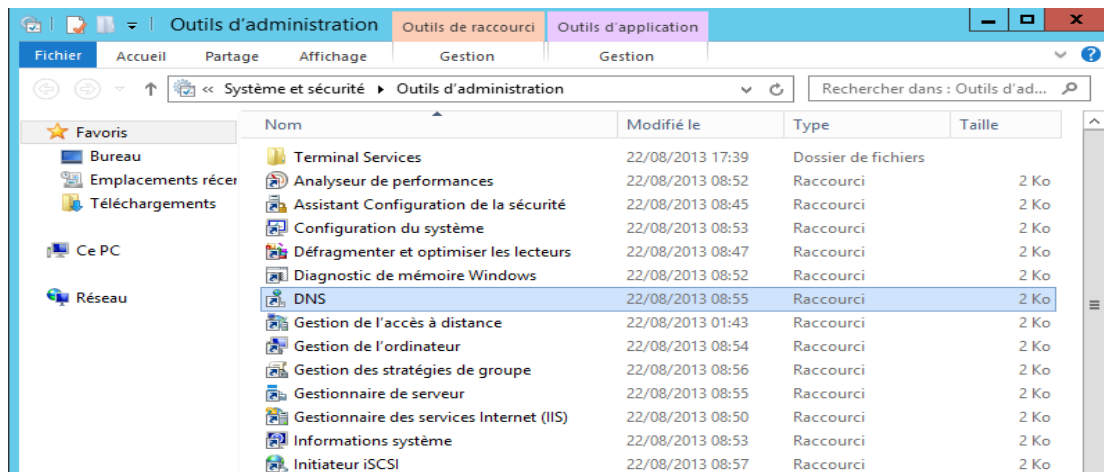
Outils d'administration | Outils de raccourci | Outils d'application

Fichier | Accueil | Partage | Affichage | Gestion | Gestion

« Système et sécurité ▸ Outils d'administration

Rechercher dans : Outils d'ad...

Favoris
Bureau
Emplacements récer
Téléchargements

Ce PC

Réseau

| Nom | Modifié le | Type | Taille |
|---|---|---|---|
| Terminal Services | 22/08/2013 17:39 | Dossier de fichiers | |
| Analyseur de performances | 22/08/2013 08:52 | Raccourci | 2 Ko |
| Assistant Configuration de la sécurité | 22/08/2013 08:45 | Raccourci | 2 Ko |
| Configuration du système | 22/08/2013 08:53 | Raccourci | 2 Ko |
| Défragmenter et optimiser les lecteurs | 22/08/2013 08:47 | Raccourci | 2 Ko |
| Diagnostic de mémoire Windows | 22/08/2013 08:52 | Raccourci | 2 Ko |
| DNS | 22/08/2013 08:55 | Raccourci | 2 Ko |
| Gestion de l'accès à distance | 22/08/2013 01:43 | Raccourci | 2 Ko |
| Gestion de l'ordinateur | 22/08/2013 08:54 | Raccourci | 2 Ko |
| Gestion des stratégies de groupe | 22/08/2013 08:56 | Raccourci | 2 Ko |
| Gestionnaire de serveur | 22/08/2013 08:55 | Raccourci | 2 Ko |
| Gestionnaire des services Internet (IIS) | 22/08/2013 08:50 | Raccourci | 2 Ko |
| Informations système | 22/08/2013 08:53 | Raccourci | 2 Ko |
| Initiateur iSCSI | 22/08/2013 08:57 | Raccourci | 2 Ko |